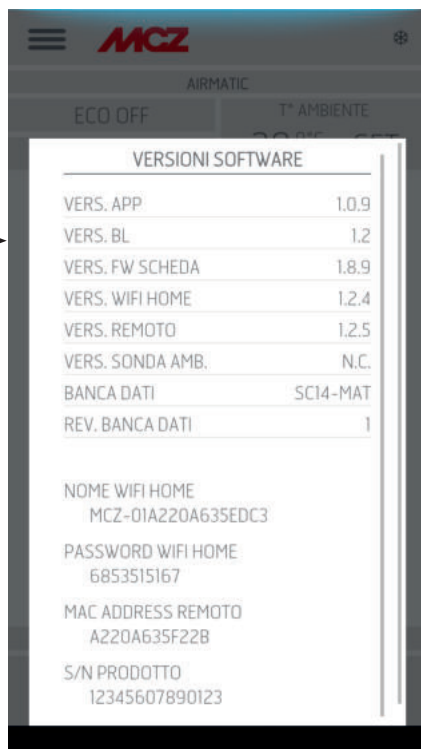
MCZ

AIRMATIC

ECO OFF

T° AMBIENTE

VERSIONI SOFTWARE

| | |
|---|---|
| VERS. APP | 1.0.9 |
| VERS. BL | 1.2 |
| VERS. FW SCHEDA | 1.8.9 |
| VERS. WIFI HOME | 1.2.4 |
| VERS. REMOTO | 1.2.5 |
| VERS. SONDA AMB. | N.C. |
| BANCA DATI | SC14-MAT |
| REV. BANCA DATI | 1 |

NOME WIFI HOME
MCZ-01A220A635EDC3

PASSWORD WIFI HOME
6853515167

MAC ADDRESS REMOTO
A220A635F22B

S/N PRODOTTO
12345607890123